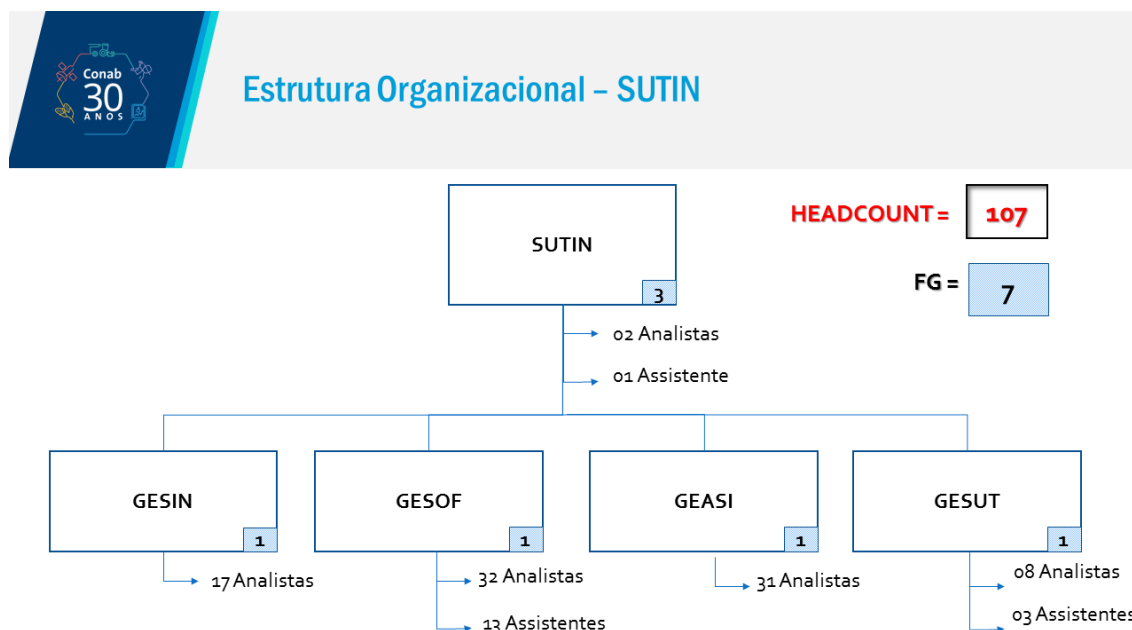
Conab
30
ANOS

Estrutura Organizacional – SUTIN

SUTIN
3

HEADCOUNT = 107

FG = 7

02 Analistas
01 Assistente

GESIN
1
17 Analistas

GESOF
1
32 Analistas
13 Assistentes

GEASI
1
31 Analistas

GESUT
1
08 Analistas
03 Assistentes